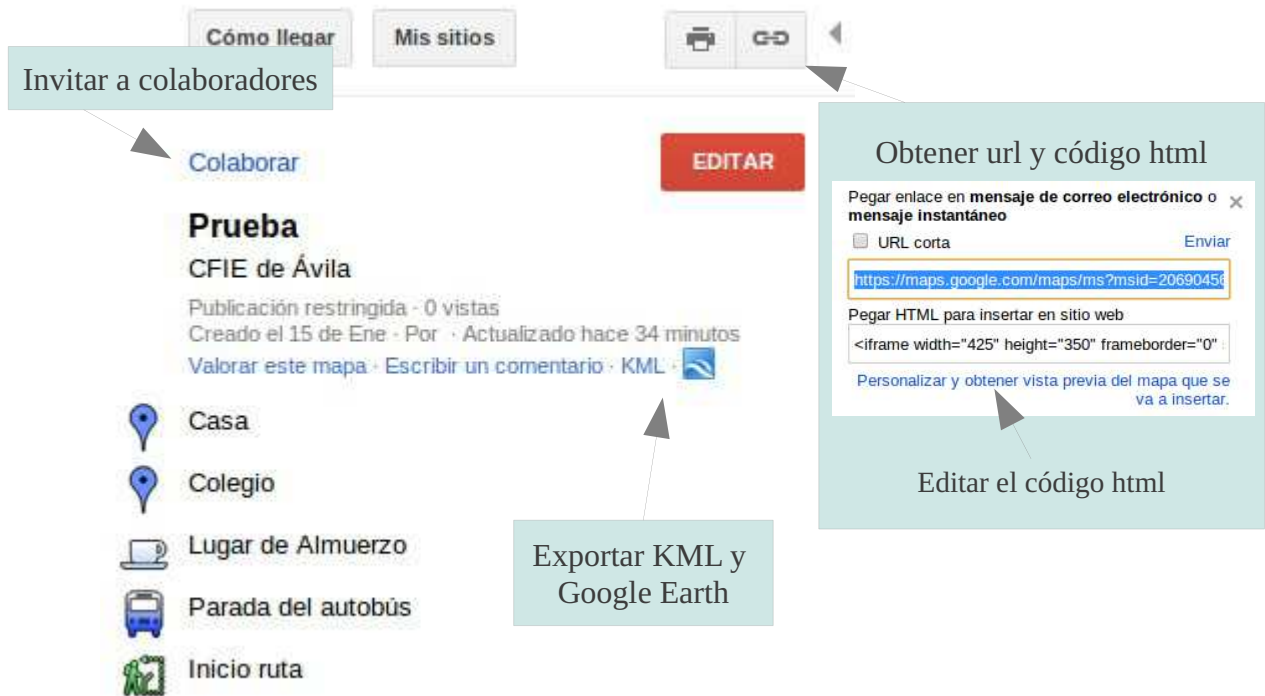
Cómo llegar Mis sitios

Invitar a colaboradores

Colaborar

EDITAR

Obtener url y código html

Pegar enlace en **mensaje de correo electrónico** o **mensaje instantáneo**

×

URL corta

Enviar

https://maps.google.com/maps/ms?msid=20690456

Pegar HTML para insertar en sitio web

<iframe width="425" height="350" frameborder="0"

Personalizar y obtener vista previa del mapa que se va a insertar.

Editar el código html

**Prueba**

CFIE de Ávila

Publicación restringida · 0 vistas
Creado el 15 de Ene · Por · Actualizado hace 34 minutos
Valorar este mapa · Escribir un comentario · KML ·

Casa

Colegio

Lugar de Almuerzo

Parada del autobús

Inicio ruta

Exportar KML y Google Earth